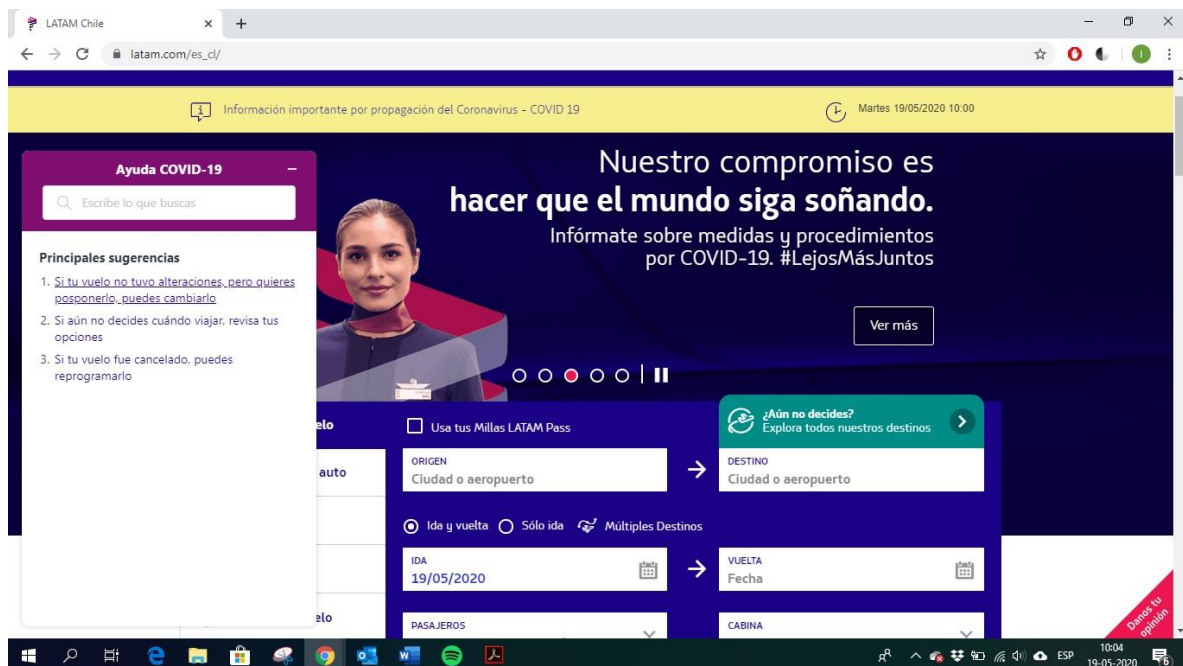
LATAM Chile
latam.com/es_cl/

Información importante por propagación del Coronavirus - COVID 19

Martes 19/05/2020 10:00

Ayuda COVID-19

Escribe lo que buscas

Principales sugerencias

1. Si tu vuelo no tuvo alteraciones, pero quieres posponerlo, puedes cambiarlo
2. Si aún no decides cuándo viajar, revisa tus opciones
3. Si tu vuelo fue cancelado, puedes reprogramarlo

Nuestro compromiso es
hacer que el mundo siga soñando.
Infórmate sobre medidas y procedimientos por COVID-19. #LejosMásJuntos

Ver más

elo
auto
elo

Usa tus Millas LATAM Pass

¿Aún no decides?
Explora todos nuestros destinos

ORIGEN
Ciudad o aeropuerto

DESTINO
Ciudad o aeropuerto

Ida y vuelta Sólo ida Múltiples Destinos

IDA
19/05/2020

VUELTA
Fecha

PASAJEROS

CABINA

Danos tu opinión

ESP
10:04
19-05-2020